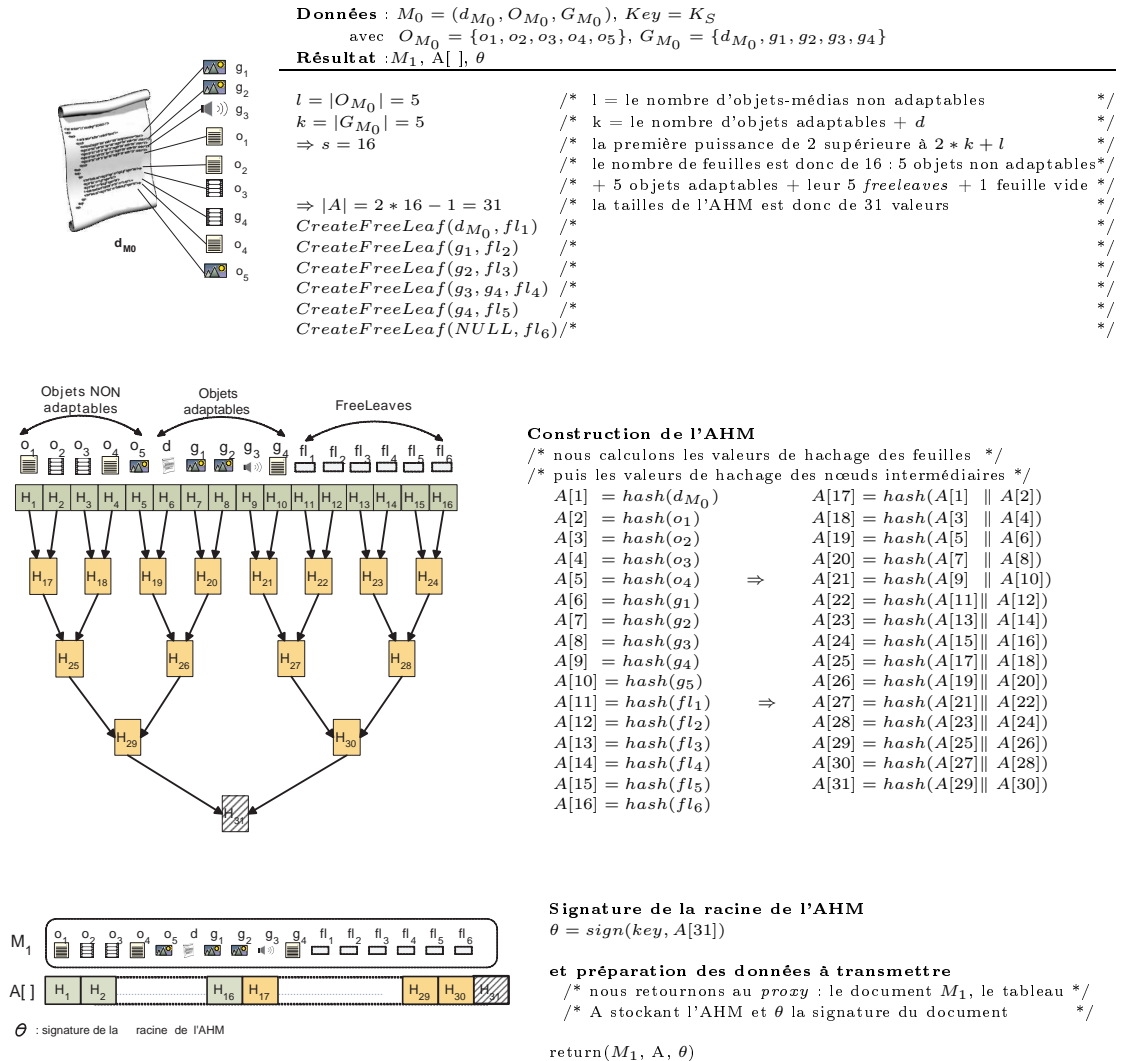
**Données** : $M_0 = (d_{M_0}, O_{M_0}, G_{M_0})$, $Key = K_S$
avec $O_{M_0} = \{o_1, o_2, o_3, o_4, o_5\}$, $G_{M_0} = \{d_{M_0}, g_1, g_2, g_3, g_4\}$
**Résultat** :$M_1$, A[ ], $\theta$

g1
g2
g3
o1
o2
o3
g4
o4
o5
$d_{M0}$

$l = |O_{M_0}| = 5$ /* l = le nombre d'objets-médias non adaptables */
$k = |G_{M_0}| = 5$ /* k = le nombre d'objets adaptables + $d$ */
$\Rightarrow s = 16$ /* la première puissance de 2 supérieure à $2 * k + l$ */
/* le nombre de feuilles est donc de 16 : 5 objets non adaptables */
/* + 5 objets adaptables + leur 5 $freeleaves$ + 1 feuille vide */
$\Rightarrow |A| = 2 * 16 - 1 = 31$ /* la tailles de l'AHM est donc de 31 valeurs */
$CreateFreeLeaf(d_{M_0}, fl_1)$ /* */
$CreateFreeLeaf(g_1, fl_2)$ /* */
$CreateFreeLeaf(g_2, fl_3)$ /* */
$CreateFreeLeaf(g_3, g_4, fl_4)$ /* */
$CreateFreeLeaf(g_4, fl_5)$ /* */
$CreateFreeLeaf(NULL, fl_6)$/* */

Objets NON adaptables
Objets adaptables
FreeLeaves
o1 o2 o3 o4 o5 d g1 g2 g3 g4 fl1 fl2 fl3 fl4 fl5 fl6
H1 H2 H3 H4 H5 H6 H7 H8 H9 H10 H11 H12 H13 H14 H15 H16
H17 H18 H19 H20 H21 H22 H23 H24
H25 H26 H27 H28
H29 H30
H31

**Construction de l'AHM**
/* nous calculons les valeurs de hachage des feuilles */
/* puis les valeurs de hachage des nœuds intermédiaires */
$A[1] = hash(d_{M_0})$ $A[17] = hash(A[1] \| A[2])$
$A[2] = hash(o_1)$ $A[18] = hash(A[3] \| A[4])$
$A[3] = hash(o_2)$ $A[19] = hash(A[5] \| A[6])$
$A[4] = hash(o_3)$ $A[20] = hash(A[7] \| A[8])$
$A[5] = hash(o_4)$ $\Rightarrow$ $A[21] = hash(A[9] \| A[10])$
$A[6] = hash(g_1)$ $A[22] = hash(A[11] \| A[12])$
$A[7] = hash(g_2)$ $A[23] = hash(A[13] \| A[14])$
$A[8] = hash(g_3)$ $A[24] = hash(A[15] \| A[16])$
$A[9] = hash(g_4)$ $A[25] = hash(A[17] \| A[18])$
$A[10] = hash(g_5)$ $A[26] = hash(A[19] \| A[20])$
$A[11] = hash(fl_1)$ $\Rightarrow$ $A[27] = hash(A[21] \| A[22])$
$A[12] = hash(fl_2)$ $A[28] = hash(A[23] \| A[24])$
$A[13] = hash(fl_3)$ $A[29] = hash(A[25] \| A[26])$
$A[14] = hash(fl_4)$ $A[30] = hash(A[27] \| A[28])$
$A[15] = hash(fl_5)$ $A[31] = hash(A[29] \| A[30])$
$A[16] = hash(fl_6)$

M1 o1 o2 o3 o4 o5 d g1 g2 g3 g4 fl1 fl2 fl3 fl4 fl5 fl6
A[ ] H1 H2 H16 H17 H29 H30 H31
$\theta$ : signature de la racine de l'AHM

**Signature de la racine de l'AHM**
$\theta = sign(key, A[31])$

**et préparation des données à transmettre**
/* nous retournons au $proxy$ : le document $M_1$, le tableau */
/* A stockant l'AHM et $\theta$ la signature du document */

return($M_1$, A, $\theta$)